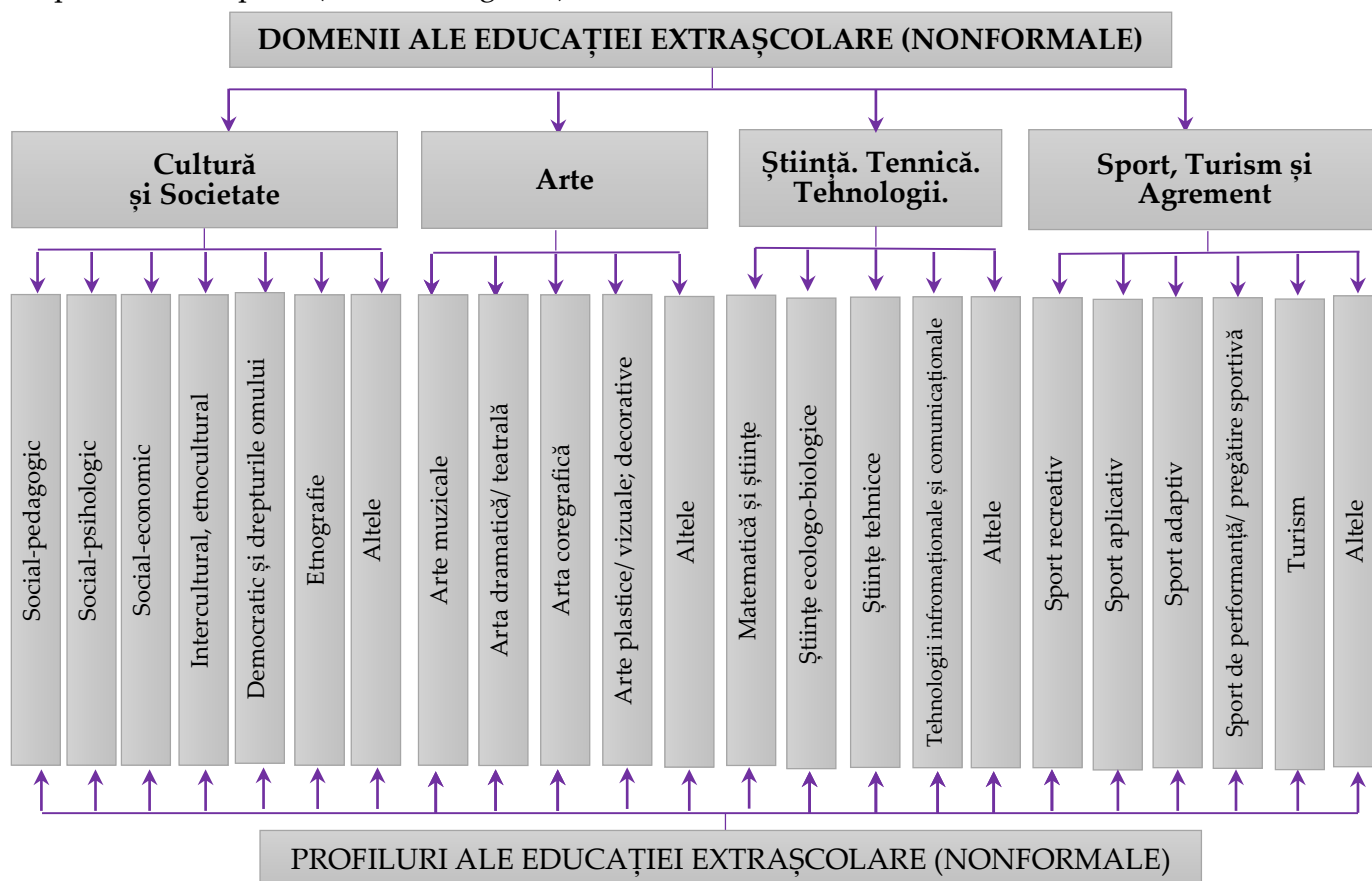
DOMENII ALE EDUCAȚIEI EXTRAȘCOLARE (NONFORMALE)

Cultură și Societate

Arte

Știință. Tennică. Tehnologii.

Sport, Turism și Agrement

Social-pedagogic

Social-psihologic

Social-economic

Intercultural, etnocultural

Democratic și drepturile omului

Etnografie

Altele

Arte muzicale

Arta dramatică/ teatrală

Arta coregrafică

Arte plastice/ vizuale; decorative

Altele

Matematică și științe

Științe ecologo-biologice

Științe tehnicce

Tehnologii infromaționale și comunicaționale

Altele

Sport recreativ

Sport aplicativ

Sport adaptiv

Sport de performanță/ pregătire sportivă

Turism

Altele

PROFILURI ALE EDUCAȚIEI EXTRAȘCOLARE (NONFORMALE)